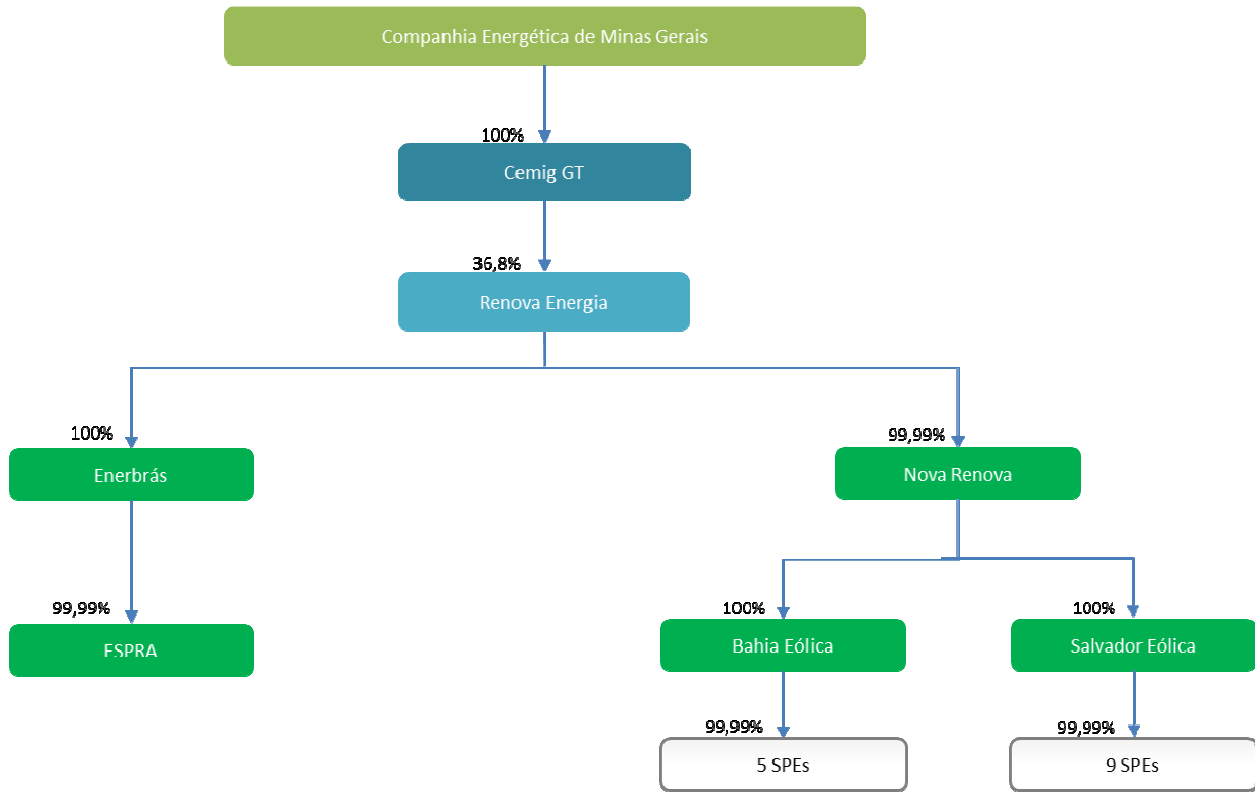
Companhia Energética de Minas Gerais

100%

Cemig GT

36,8%

Renova Energia

100%

Enerbrás

99,99%

ESPRA

99,99%

Nova Renova

100%

Bahia Eólica

99,99%

5 SPEs

100%

Salvador Eólica

99,99%

9 SPEs